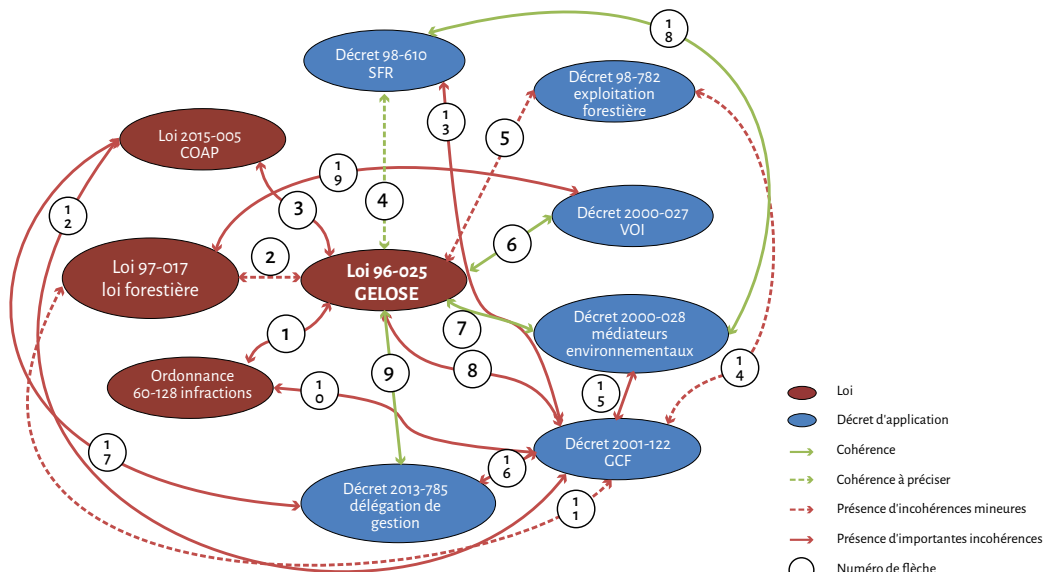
Décret 98-610
SFR

Décret 98-782
exploitation
forestière

Loi 2015-005
COAP

Décret 2000-027
VOI

Loi 97-017
loi forestière

Loi 96-025
GELOSE

Décret 2000-028
médiateurs
environnementaux

Ordonnance
60-128 infractions

Décret 2001-122
GCF

Décret 2013-785
délégation de
gestion

1
2
3
4
5
6
7
8
9
10
11
12
13
14
15
16
17
18
19

Loi
Décret d'application
Cohérence
Cohérence à préciser
Présence d'incohérences mineures
Présence d'importantes incohérences
Numéro de flèche